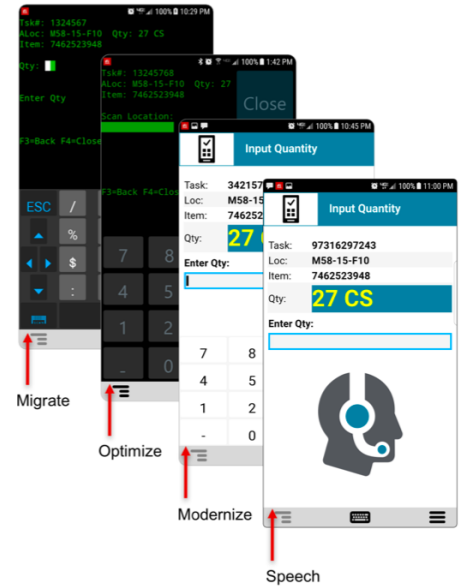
100% 10:29 PM
Tsk#: 1324567
ALoc: M58-15-F10 Qty: 27 CS
Item: 7462523948

Qty:

Enter Qty

F3=Back F4=Close

ESC
/
%
$
:

100% 1:42 PM
Tsk#: 13245768
ALoc: M58-15-F10 Qty: 27
Item: 7462523948

Close

Scan Location:

F3=Back F4=Close

7
8
4
5
1
2
.
0

100% 10:45 PM
Input Quantity
Task: 342157
Loc: M58-15
Item: 746252
Qty: 27 C
Enter Qty:

7
8
4
5
1
2
-
0

100% 11:00 PM
Input Quantity
Task: 97316297243
Loc: M58-15-F10
Item: 7462523948
Qty: 27 CS
Enter Qty:

Migrate
Optimize
Modernize
Speech